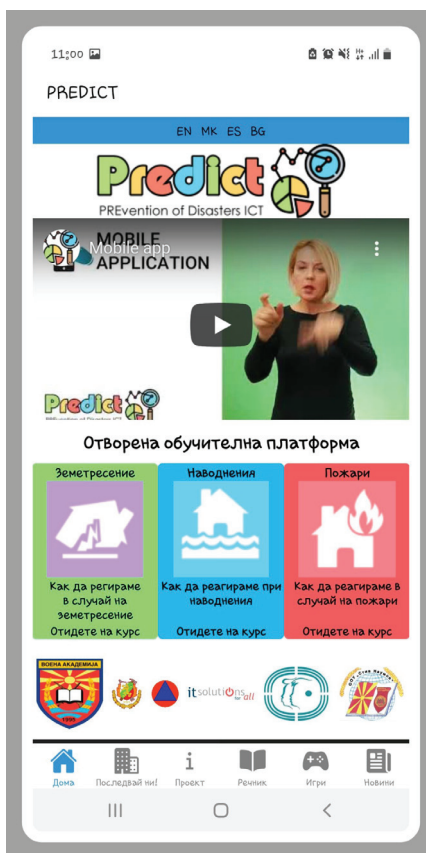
11:00

PREDICT

EN MK ES BG

Predict
PREvention of Disasters ICT

Mobile app
MOBILE APPLICATION

Predict

Отворена обучителна платформа

| Земетресение | Наводнения | Пожари |
|---|---|---|
| Как да регираме в случай на земетресение | Как да реагираме при наводнения | Как да реагираме в случай на пожари |
| Отидете на курс | Отидете на курс | Отидете на курс |

ВОЕНА АКАДЕМИЈА

itsolutions for all

Дома Последвај ни! Проект Речник Игри Новини

|||  ○  <